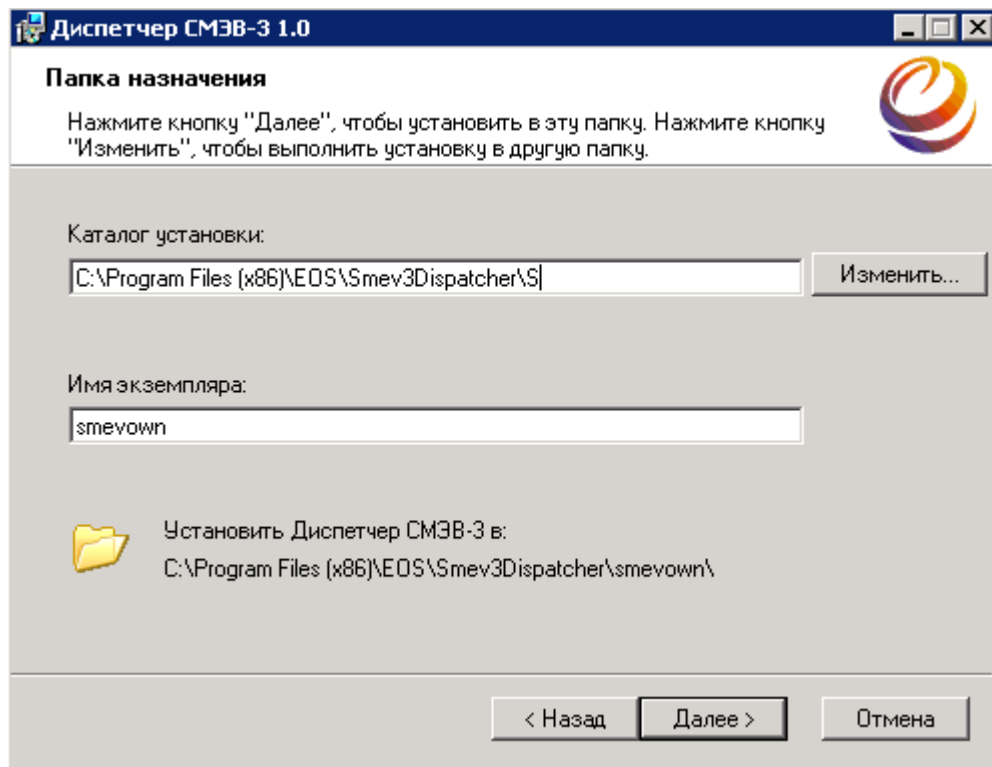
Диспетчер СМЭВ-3 1.0

Папка назначения

Нажмите кнопку "Далее", чтобы установить в эту папку. Нажмите кнопку "Изменить", чтобы выполнить установку в другую папку.

Каталог установки:

C:\Program Files (x86)\EOS\Smev3Dispatcher\S

Изменить...

Имя экземпляра:

smevown

Установить Диспетчер СМЭВ-3 в:
C:\Program Files (x86)\EOS\Smev3Dispatcher\smevown\

< Назад

Далее >

Отмена